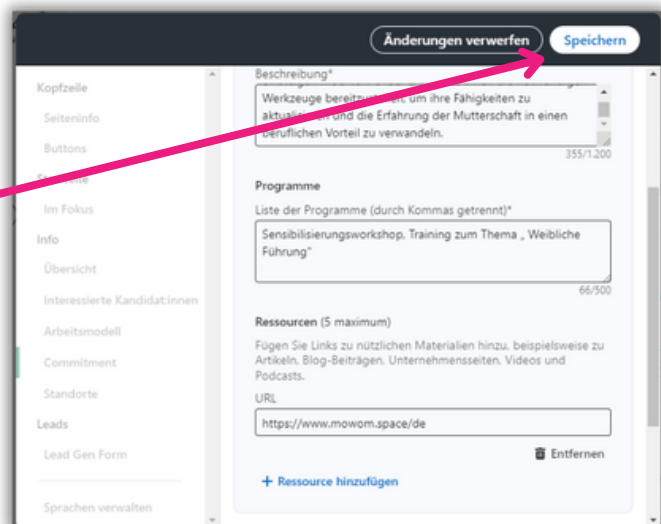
Änderungen verwerfen
Speichern

Kopfzeile
Seiteninfo
Buttons
Sta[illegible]eite
Im Fokus
Info
Übersicht
Interessierte Kandidat:innen
Arbeitsmodell
Commitment
Standorte
Leads
Lead Gen Form
Sprachen verwalten

Beschreibung*
Werkzeuge bereitzu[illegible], um ihre Fähigkeiten zu aktua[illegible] und die Erfahrung der Mutterschaft in einen beruflichen Vorteil zu verwandeln.
355/1.200

Programme
Liste der Programme (durch Kommas getrennt)*
Sensibilisierungsworkshop, Training zum Thema „ Weibliche Führung"
66/500

Ressourcen (5 maximum)
Fügen Sie Links zu nützlichen Materialien hinzu, beispielsweise zu Artikeln, Blog-Beiträgen, Unternehmensseiten, Videos und Podcasts.
URL
https://www.mowom.space/de
Entfernen
+ Ressource hinzufügen